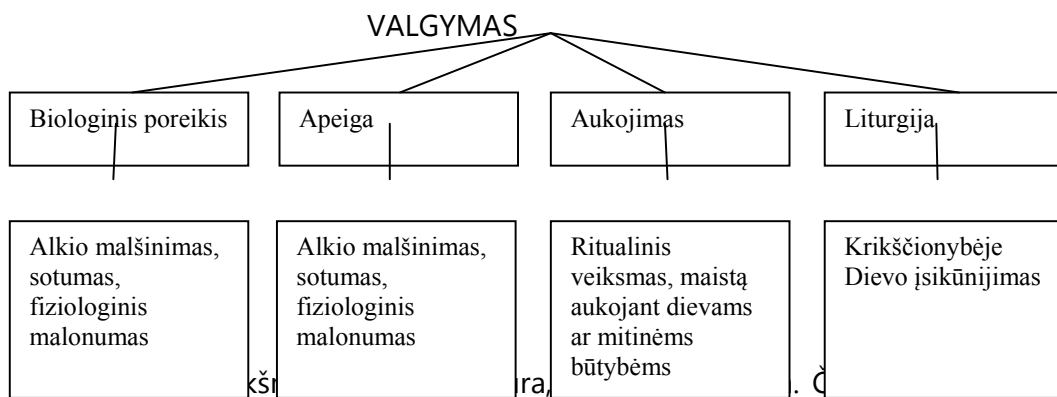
VALGYMAS

Biologinis poreikis

Apeiga

Aukojimas

Liturgija

Alkio malšinimas, sotumas, fiziologinis malonumas

Alkio malšinimas, sotumas, fiziologinis malonumas

Ritualinis veiksmas, maistą aukojant dievams ar mitinėms būtybėms

Krikščionybėje Dievo įsikūnijimas

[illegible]kšr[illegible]ra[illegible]. Č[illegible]